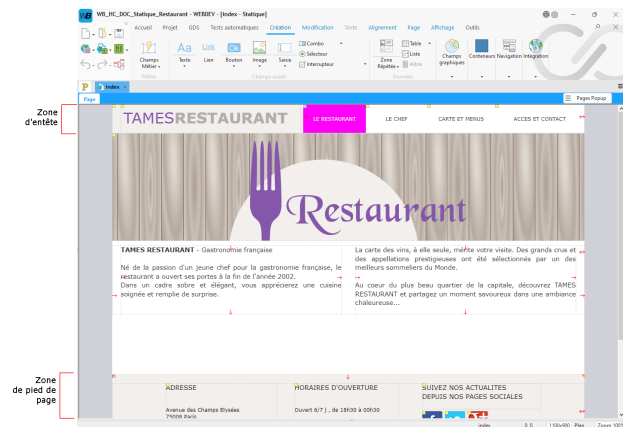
WB_HC_DOC_Statique_Restaurant - WEBDEV - [Index - Statique]

Accueil Projet GDS Tests automatiques Création Modification Texte Alignement Page Affichage Outils

Champs Métier Texte Lien Bouton Image Saisie Combo Sélecteur Interrupteur Zone Répétée Table Liste Arbre Champs graphiques Conteneurs Navigation Intégration

Métier Champs usuels Données

Index

Page Pages Popup

Zone d'entête

TAMESRESTAURANT LE RESTAURANT LE CHEF CARTE ET MENUS ACCES ET CONTACT

Restaurant

TAMES RESTAURANT - Gastronomie française

Né de la passion d'un jeune chef pour la gastronomie française, le restaurant a ouvert ses portes à la fin de l'année 2002.
Dans un cadre sobre et élégant, vous apprécierez une cuisine soignée et remplie de surprise.

La carte des vins, à elle seule, mérite votre visite. Des grands crus et des appellations prestigieuses ont été sélectionnés par un des meilleurs sommeliers du Monde.
Au coeur du plus beau quartier de la capitale, découvrez TAMES RESTAURANT et partagez un moment savoureux dans une ambiance chaleureuse...

Zone de pied de page

ADRESSE

Avenue des Champs Elysées
75008 Paris

HORAIRES D'OUVERTURE

Ouvert 6/7 j, de 18h30 à 00h30

SUIVEZ NOS ACTUALITES
DEPUIS NOS PAGES SOCIALES

Index 1100x900 Zoom 100%